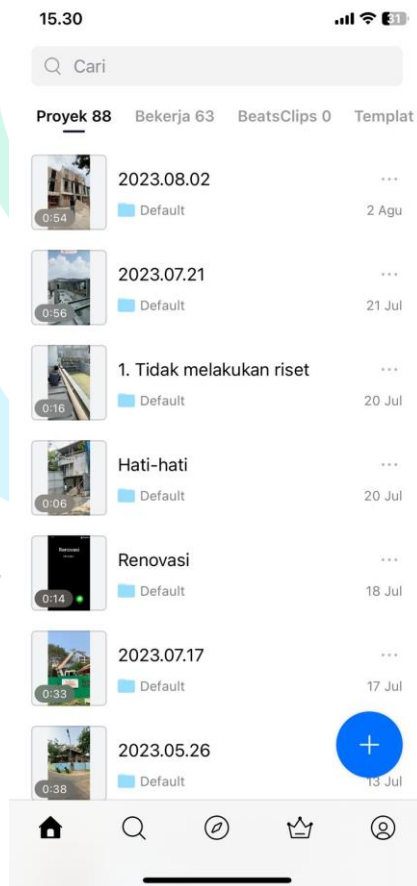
15.30

31

Cari

Proyek 88 Bekerja 63 BeatsClips 0 Templat

0:54 2023.08.02
Default 2 Agu

0:56 2023.07.21
Default 21 Jul

0:16 1. Tidak melakukan riset
Default 20 Jul

0:06 Hati-hati
Default 20 Jul

Renovasi
0:14 Renovasi
Default 18 Jul

0:33 2023.07.17
Default 17 Jul

0:38 2023.05.26
Default 13 Jul